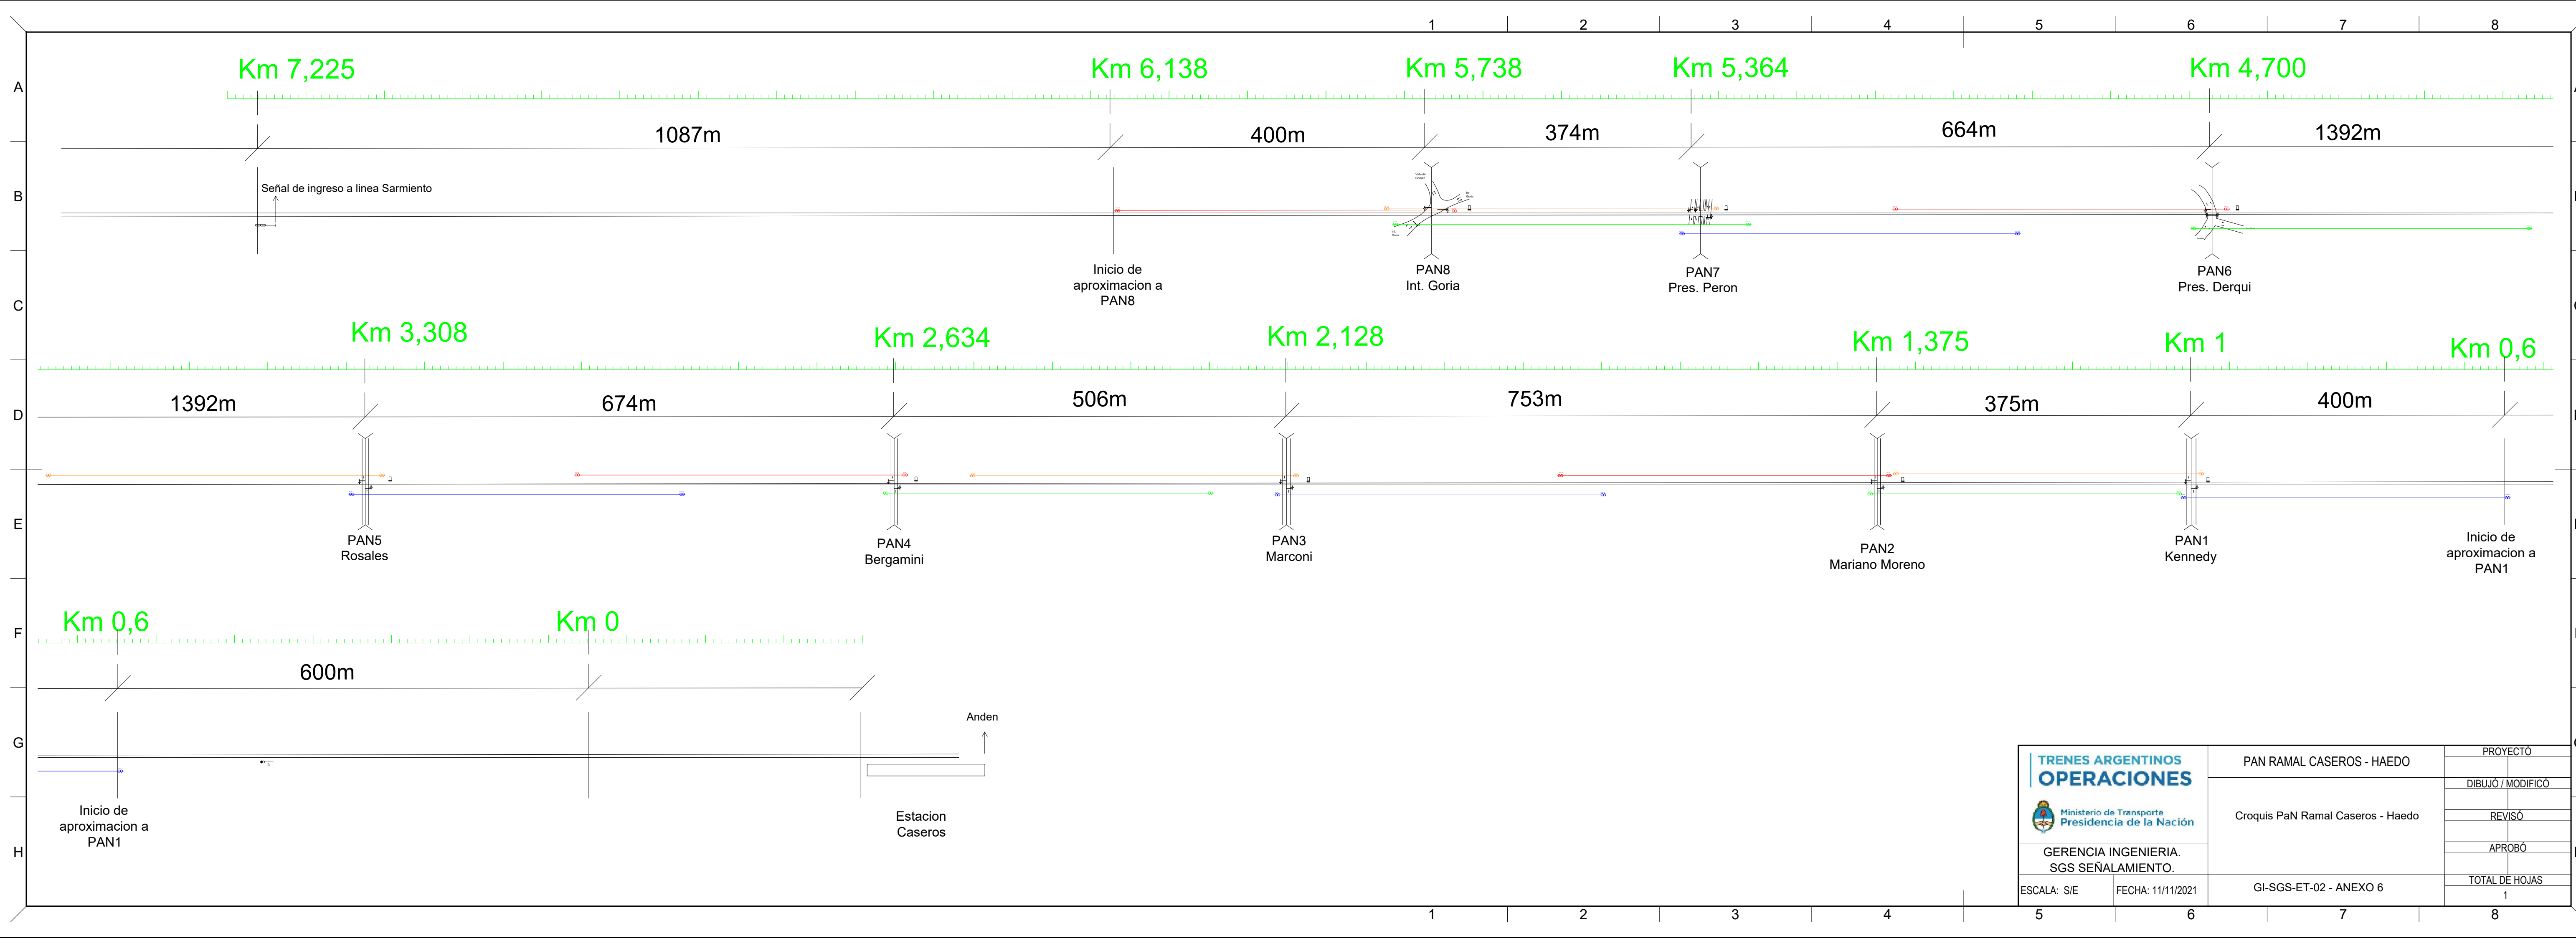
1 2 3 4 5 6 7 8

A

Km 7,225 Km 6,138 Km 5,738 Km 5,364 Km 4,700

1087m 400m 374m 664m 1392m

B

Señal de ingreso a linea Sarmiento

Inicio de aproximacion a PAN8

PAN8
Int. Goria

PAN7
Pres. Peron

PAN6
Pres. Derqui

C

Km 3,308 Km 2,634 Km 2,128 Km 1,375 Km 1 Km 0,6

D

1392m 674m 506m 753m 375m 400m

E

PAN5
Rosales

PAN4
Bergamini

PAN3
Marconi

PAN2
Mariano Moreno

PAN1
Kennedy

Inicio de aproximacion a PAN1

F

Km 0,6 Km 0

600m

G

Anden

Inicio de aproximacion a PAN1

Estacion Caseros

H

TRENES ARGENTINOS
OPERACIONES

Ministerio de Transporte
Presidencia de la Nación

GERENCIA INGENIERIA.
SGS SEÑALAMIENTO.

ESCALA: S/E

FECHA: 11/11/2021

PAN RAMAL CASEROS - HAEDO

Croquis PaN Ramal Caseros - Haedo

GI-SGS-ET-02 - ANEXO 6

PROYECTÓ

DIBUJÓ / MODIFICÓ

REVISÓ

APROBÓ

TOTAL DE HOJAS
1

1 2 3 4 5 6 7 8